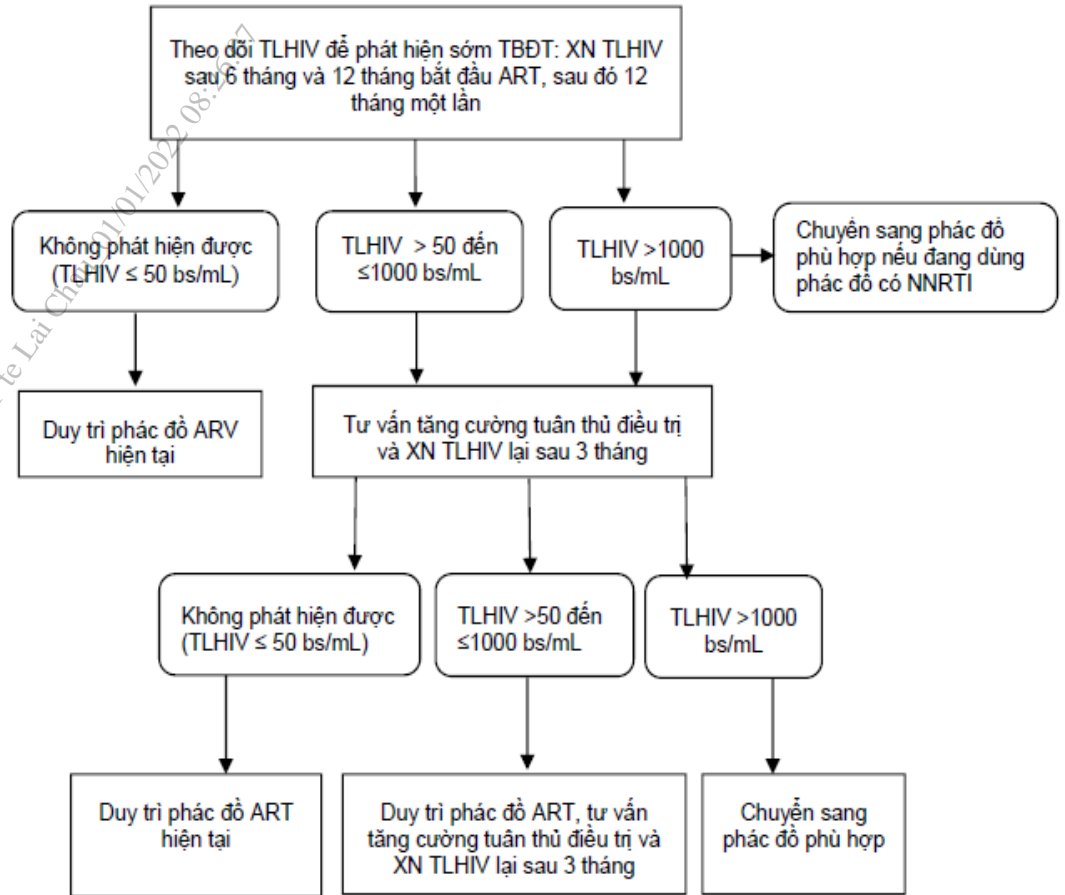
Theo dõi TLHIV để phát hiện sớm TBĐT: XN TLHIV sau 6 tháng và 12 tháng bắt đầu ART, sau đó 12 tháng một lần

Không phát hiện được (TLHIV ≤ 50 bs/mL)

TLHIV > 50 đến ≤1000 bs/mL

TLHIV >1000 bs/mL

Chuyển sang phác đồ phù hợp nếu đang dùng phác đồ có NNRTI

Duy trì phác đồ ARV hiện tại

Tư vấn tăng cường tuân thủ điều trị và XN TLHIV lại sau 3 tháng

Không phát hiện được (TLHIV ≤ 50 bs/mL)

TLHIV >50 đến ≤1000 bs/mL

TLHIV >1000 bs/mL

Duy trì phác đồ ART hiện tại

Duy trì phác đồ ART, tư vấn tăng cường tuân thủ điều trị và XN TLHIV lại sau 3 tháng

Chuyển sang phác đồ phù hợp

te Lai Cha 01/01/2022 08:26:57